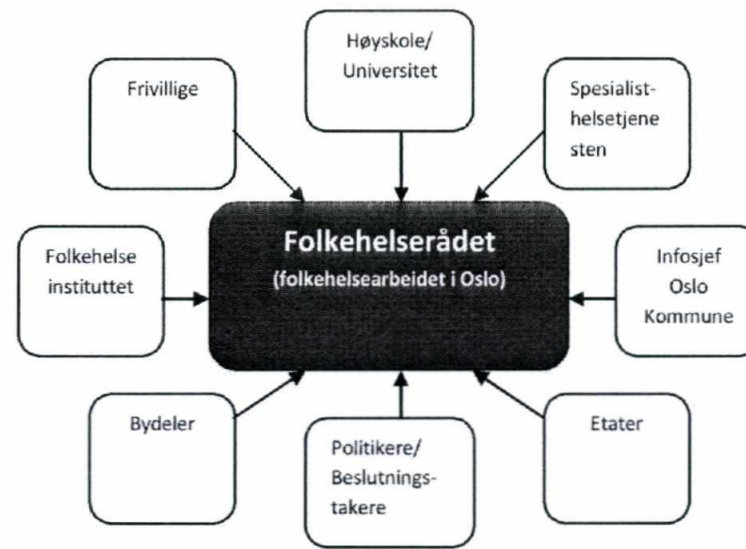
Høyskole/
Universitet

Frivillige

Spesialist-
helsetjene
sten

Folkehelserådet
(folkehelsearbeidet i Oslo)

Folkehelse
instituttet

Infosjef
Oslo
Kommune

Bydeler

Politikere/
Beslutnings-
takere

Etater